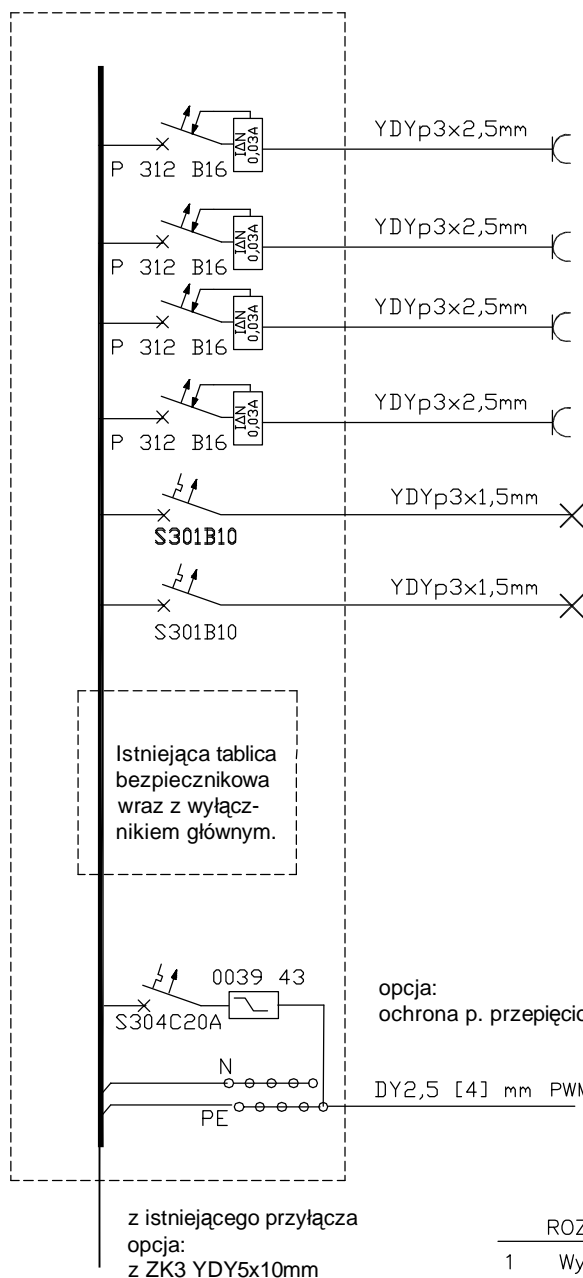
P 312 B16
$I\Delta N$ 0,03A
YDYp3x2,5mm

P 312 B16
$I\Delta N$ 0,03A
YDYp3x2,5mm

P 312 B16
$I\Delta N$ 0,03A
YDYp3x2,5mm

P 312 B16
$I\Delta N$ 0,03A
YDYp3x2,5mm

S301B10
YDYp3x1,5mm

S301B10
YDYp3x1,5mm

Istniejąca tablica bezpiecznikowa wraz z wyłącznikiem głównym.

0039 43
S304C20A
opcja:
ochrona p. przepięcio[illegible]

N
PE
DY2,5 [4] mm PWM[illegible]

z istniejącego przyłącza
opcja:
z ZK3 YDY5x10mm

ROZ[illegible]
1 Wy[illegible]